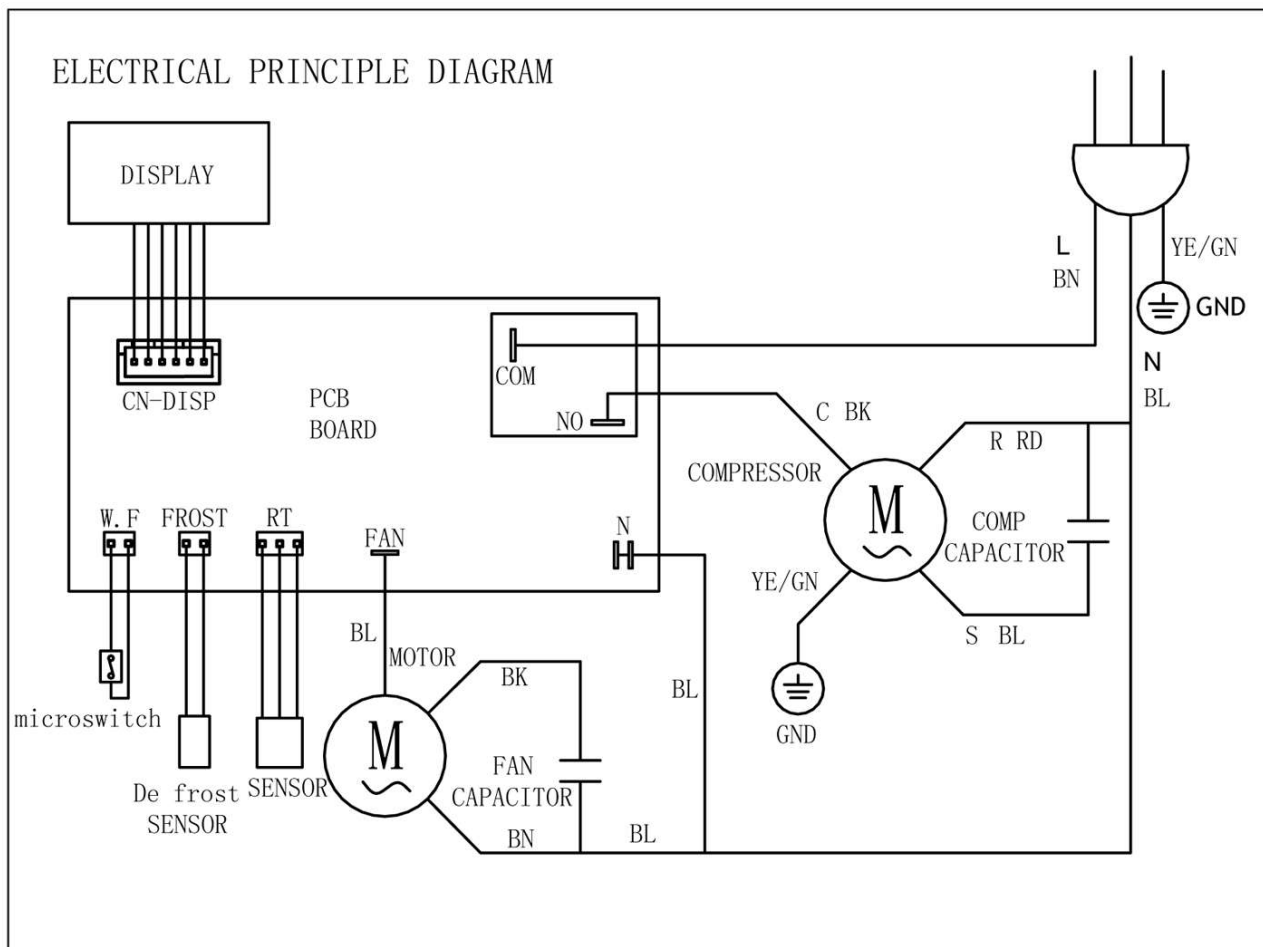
ELECTRICAL PRINCIPLE DIAGRAM

DISPLAY

L
BN

YE/GN

GND

CN-DISP

PCB
BOARD

COM

NO

N
BL

C BK

R RD

COMPRESSOR

M

COMP
CAPACITOR

W.F

FROST

RT

FAN

N

YE/GN

S BL

BL

MOTOR

BK

BL

GND

microswitch

M

FAN
CAPACITOR

De frost
SENSOR

SENSOR

BN

BL